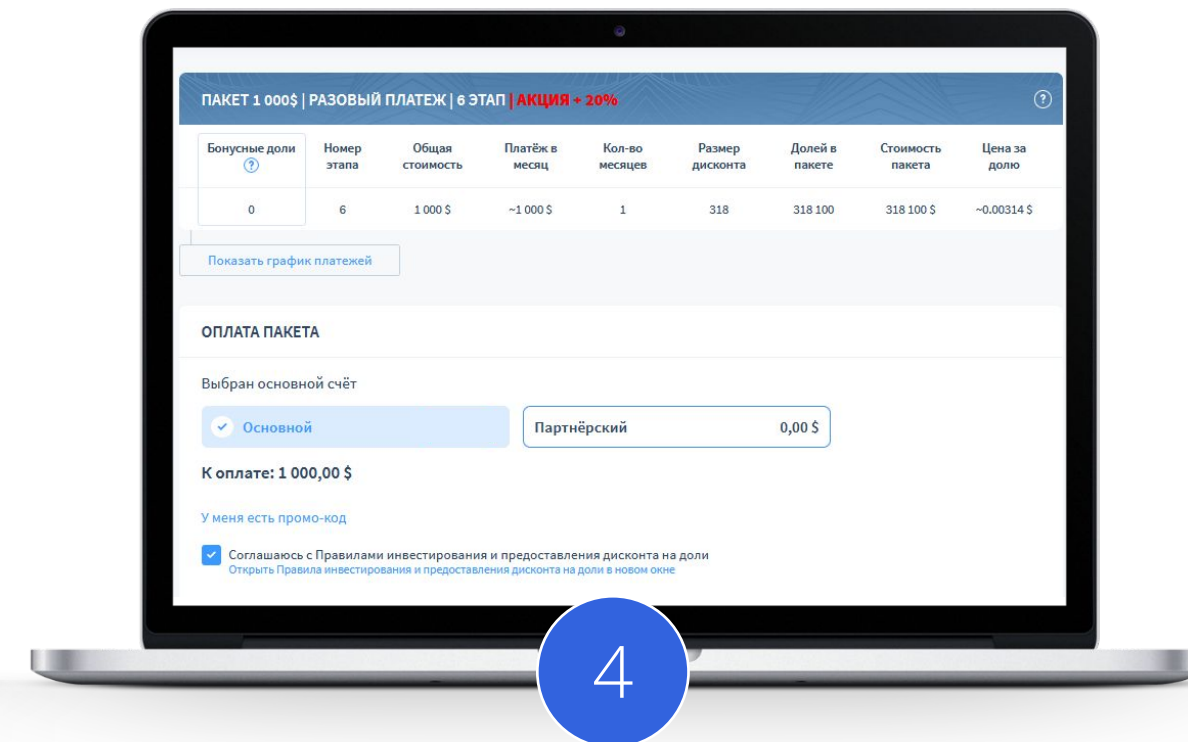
ПАКЕТ 1 000$ | РАЗОВЫЙ ПЛАТЕЖ | 6 ЭТАП | АКЦИЯ + 20%

?

| Бонусные доли ? | Номер этапа | Общая стоимость | Платёж в месяц | Кол-во месяцев | Размер дисконта | Долей в пакете | Стоимость пакета | Цена за долю |
|---|---|---|---|---|---|---|---|---|
| 0 | 6 | 1 000 $ | ~1 000 $ | 1 | 318 | 318 100 | 318 100 $ | ~0.00314 $ |

Показать график платежей

ОПЛАТА ПАКЕТА

Выбран основной счёт

Основной

Партнёрский 0,00 $

К оплате: 1 000,00 $

У меня есть промо-код

Соглашаюсь с Правилами инвестирования и предоставления дисконта на доли
Открыть Правила инвестирования и предоставления дисконта на доли в новом окне

4